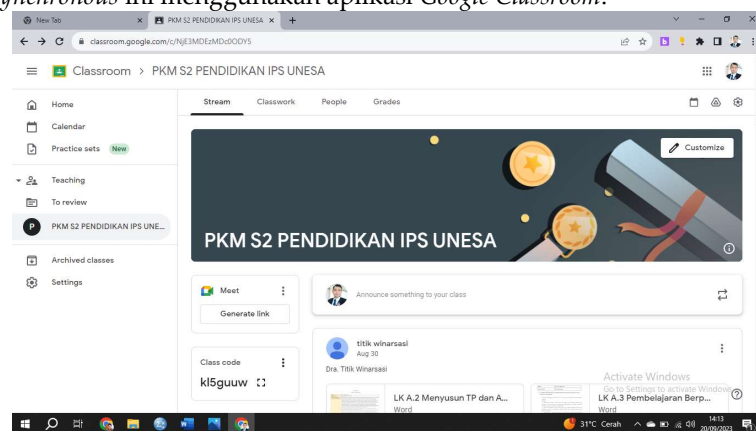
synchronous ini menggunakan aplikasi Google Classroom.

New Tab
PKM S2 PENDIDIKAN IPS UNESA
classroom.google.com/c/NjE3MDEzMDc0ODY5

Classroom > PKM S2 PENDIDIKAN IPS UNESA

Home
Calendar
Practice sets New
Teaching
To review
PKM S2 PENDIDIKAN IPS UNE...
Archived classes
Settings

Stream Classwork People Grades

Customize

PKM S2 PENDIDIKAN IPS UNESA

Meet
Generate link

Announce something to your class

titik winarsasi
Aug 30
Dra. Titik Winarsasi

Class code
kl5guuw

LK A.2 Menyusun TP dan A...
Word

LK A.3 Pembelajaran Berp...
Word

Activate Windows
Go to Settings to activate Windows.

31°C Cerah
14:13
20/09/2023